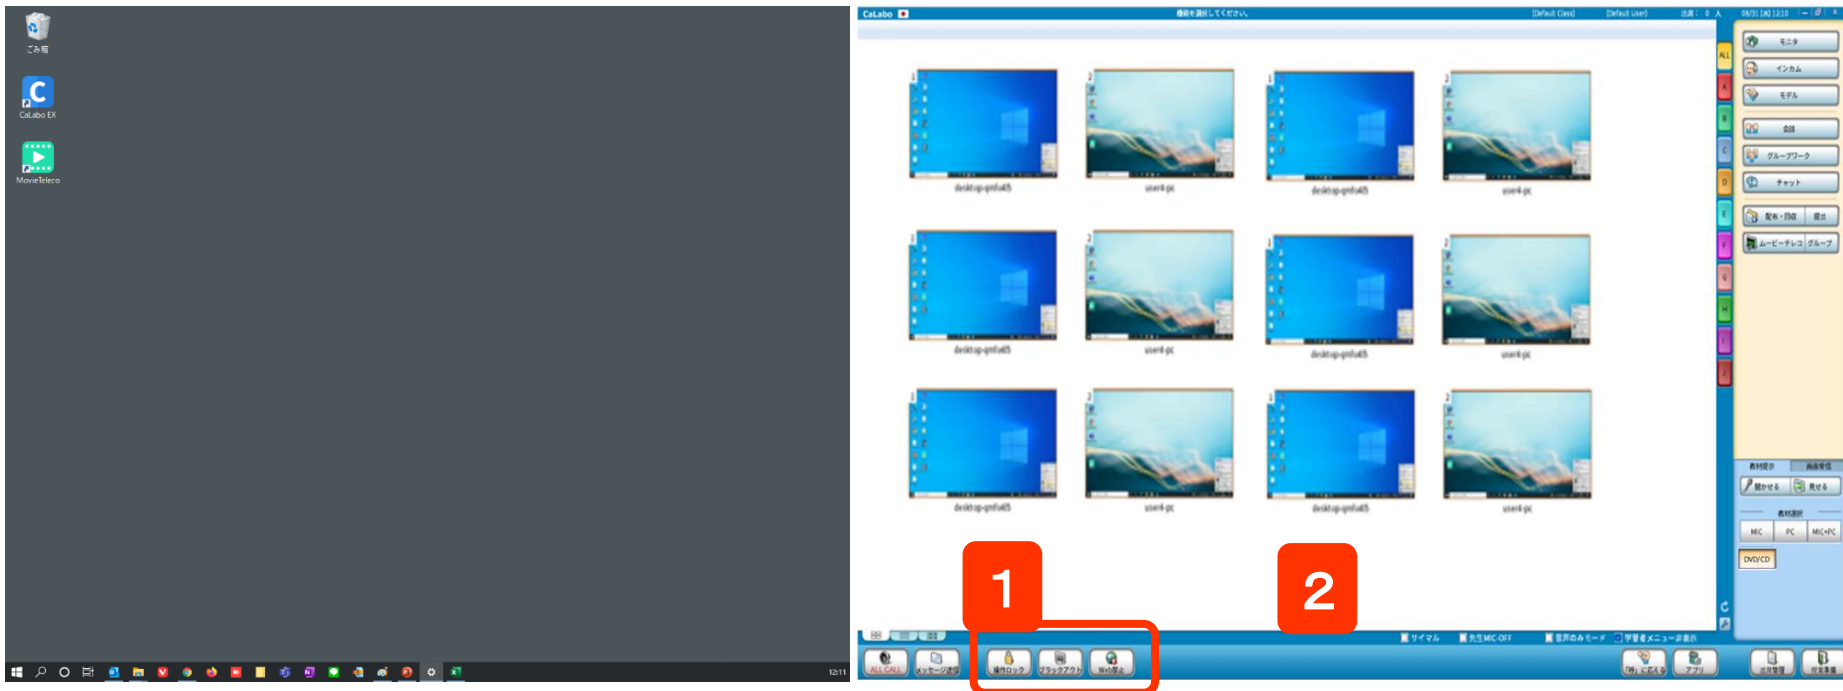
ごみ箱

CaLabo EX

MovieTeleco

12:11

CaLabo

機能を選択してください

[Default Class]

[Default User]

desktop-qmfo45

user4-pc

desktop-qmfo45

user4-pc

desktop-qmfo45

user4-pc

desktop-qmfo45

user4-pc

desktop-qmfo45

user4-pc

desktop-qmfo45

user4-pc

ALL

A

B

C

D

E

F

G

H

I

J

モニタ

インカム

モデル

会話

グループワーク

チャット

配布・回収

提出

ムービーテレコ

グループ

聞かせる

見せる

MIC

PC

MIC+PC

DVD/CD

1

2

ALL CALL

メッセージ送信

操作ロック

ブラックアウト

Web禁止

リピーター

先生MIC OFF

音声のみモード

学習者メニュー非表示

アプリ